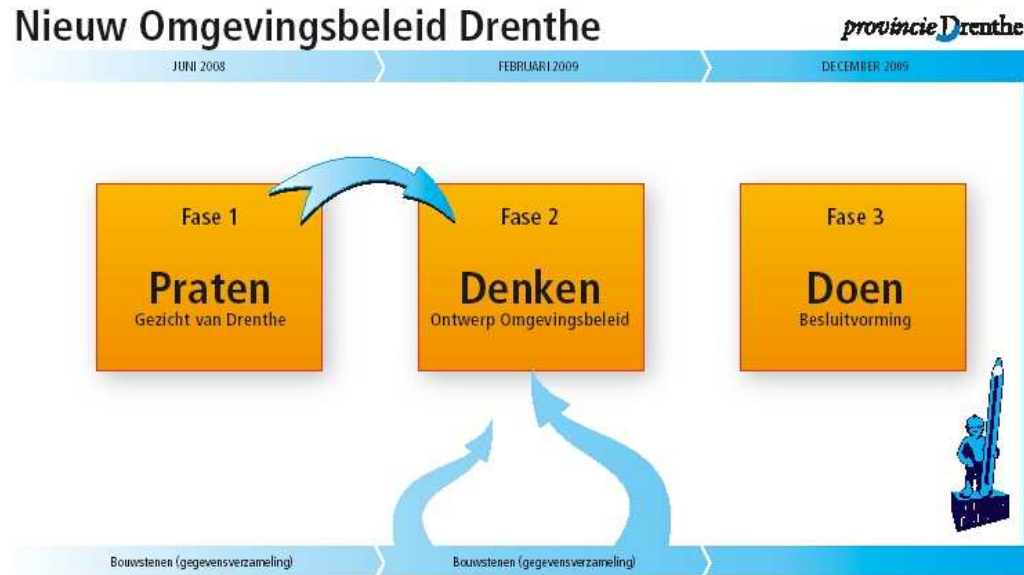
Nieuw Omgevingsbeleid Drenthe

provincie Drenthe

JUNI 2008

FEBRUARI 2009

DECEMBER 2009

Fase 1

Praten

Gezicht van Drenthe

Fase 2

Denken

Ontwerp Omgevingsbeleid

Fase 3

Doen

Besluitvorming

Bouwstenen (gegevensverzameling)

Bouwstenen (gegevensverzameling)